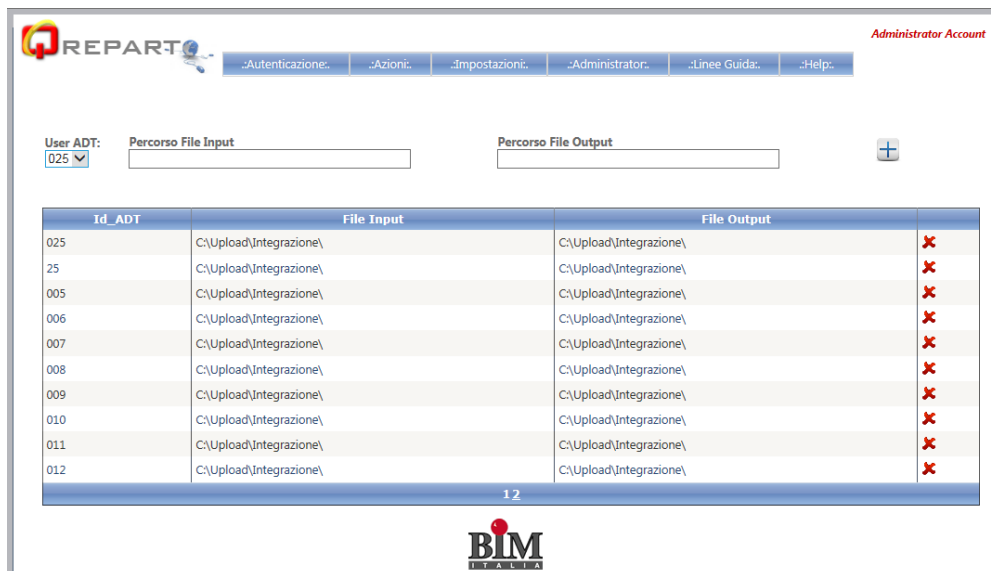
QREPARTO

Administrator Account

.:Autenticazione:. .:Azioni:. .:Impostazioni:. .:Administrator:. .:Linee Guida:. .:Help:.

User ADT: 025

Percorso File Input

Percorso File Output

| Id_ADT | File Input | File Output | |
|---|---|---|---|
| 025 | C:\Upload\Integrazione\ | C:\Upload\Integrazione\ | |
| 25 | C:\Upload\Integrazione\ | C:\Upload\Integrazione\ | |
| 005 | C:\Upload\Integrazione\ | C:\Upload\Integrazione\ | |
| 006 | C:\Upload\Integrazione\ | C:\Upload\Integrazione\ | |
| 007 | C:\Upload\Integrazione\ | C:\Upload\Integrazione\ | |
| 008 | C:\Upload\Integrazione\ | C:\Upload\Integrazione\ | |
| 009 | C:\Upload\Integrazione\ | C:\Upload\Integrazione\ | |
| 010 | C:\Upload\Integrazione\ | C:\Upload\Integrazione\ | |
| 011 | C:\Upload\Integrazione\ | C:\Upload\Integrazione\ | |
| 012 | C:\Upload\Integrazione\ | C:\Upload\Integrazione\ | |

1 2

BIM ITALIA